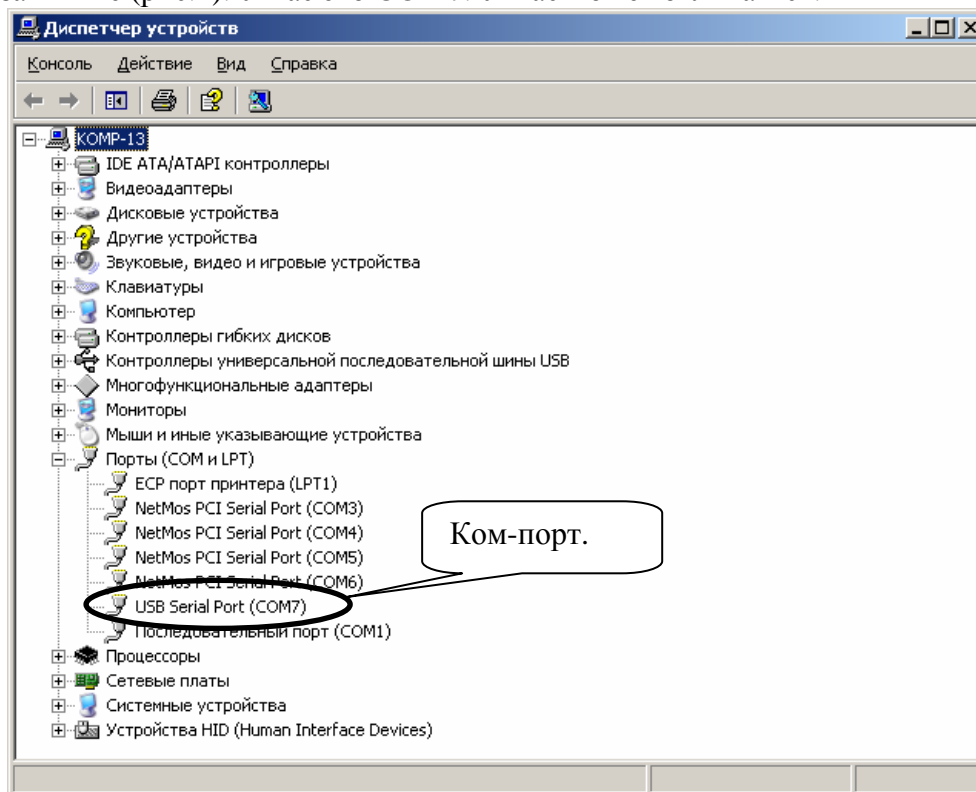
Диспетчер устройств

Консоль Действие Вид Справка

KOMP-13
IDE ATA/ATAPI контроллеры
Видеоадаптеры
Дисковые устройства
Другие устройства
Звуковые, видео и игровые устройства
Клавиатуры
Компьютер
Контроллеры гибких дисков
Контроллеры универсальной последовательной шины USB
Многофункциональные адаптеры
Мониторы
Мыши и иные указывающие устройства
Порты (COM и LPT)
ECP порт принтера (LPT1)
NetMos PCI Serial Port (COM3)
NetMos PCI Serial Port (COM4)
NetMos PCI Serial Port (COM5)
NetMos PCI Serial Port (COM6)
USB Serial Port (COM7)
Последовательный порт (COM1)
Процессоры
Сетевые платы
Системные устройства
Устройства HID (Human Interface Devices)

Ком-порт.